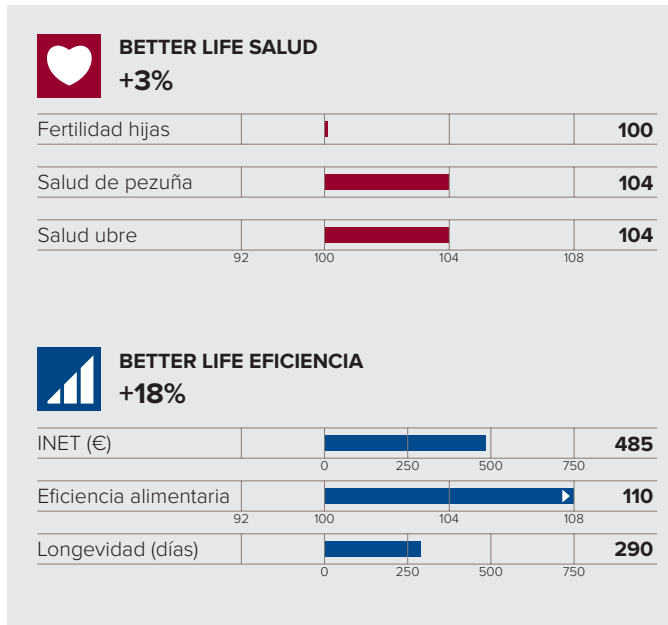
BETTER LIFE SALUD
+3%

| | |
|---|---|
| Fertilidad hijas | 100 |
| Salud de pezuña | 104 |
| Salud ubre | 104 |

92 100 104 108

BETTER LIFE EFICIENCIA
+18%

INET (€) 485
0 250 500 750

Eficiencia alimentaria 110
92 100 104 108

Longevidad (días) 290
0 250 500 750